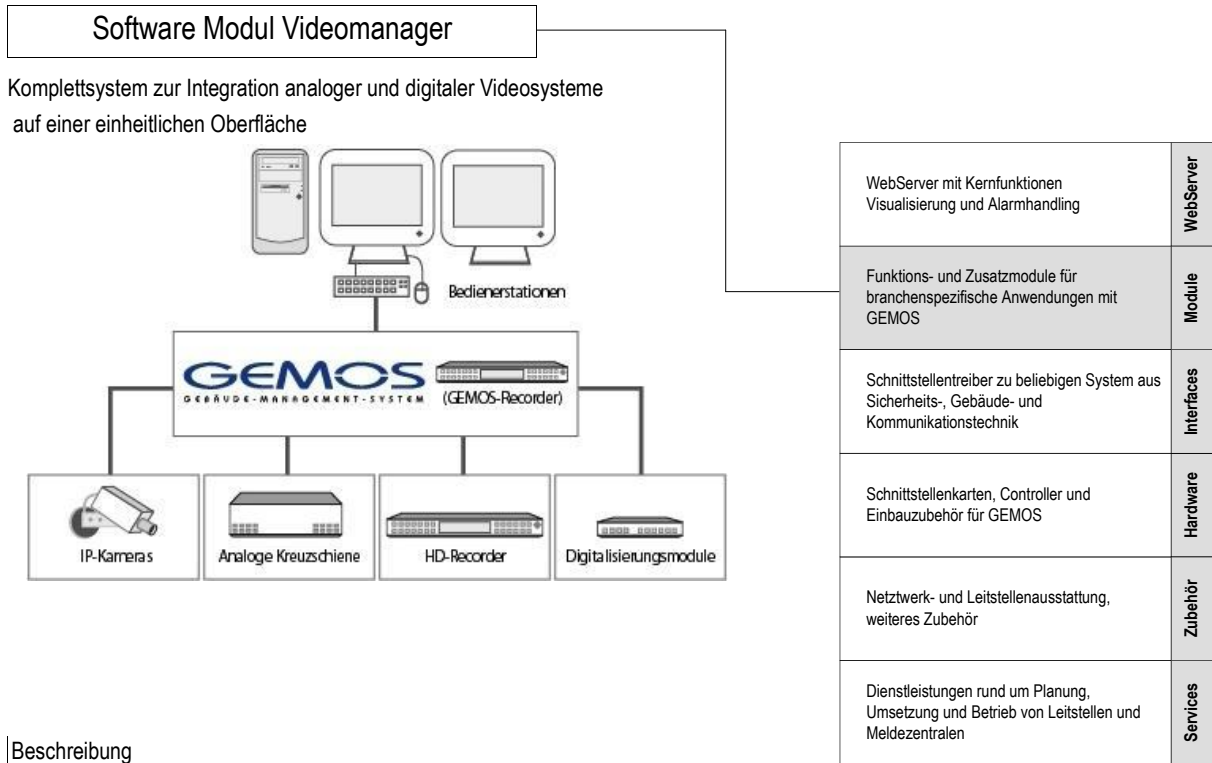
Software Modul Videomanager

Komplettsystem zur Integration analoger und digitaler Videosysteme auf einer einheitlichen Oberfläche

Bedienerstationen

GEMOS
GEBÄUDE-MANAGEMENT-SYSTEM

(GEMOS-Recorder)

IP-Kameras

Analoge Kreuzschiene

HD-Recorder

Digitalisierungsmodule

| | |
|---|---|
| WebServer mit Kernfunktionen Visualisierung und Alarmhandling | WebServer |
| Funktions- und Zusatzmodule für branchenspezifische Anwendungen mit GEMOS | Module |
| Schnittstellentreiber zu beliebigen System aus Sicherheits-, Gebäude- und Kommunikationstechnik | Interfaces |
| Schnittstellenkarten, Controller und Einbauzubehör für GEMOS | Hardware |
| Netztwerk- und Leitstellenausstattung, weiteres Zubehör | Zubehör |
| Dienstleistungen rund um Planung, Umsetzung und Betrieb von Leitstellen und Meldezentralen | Services |

Beschreibung